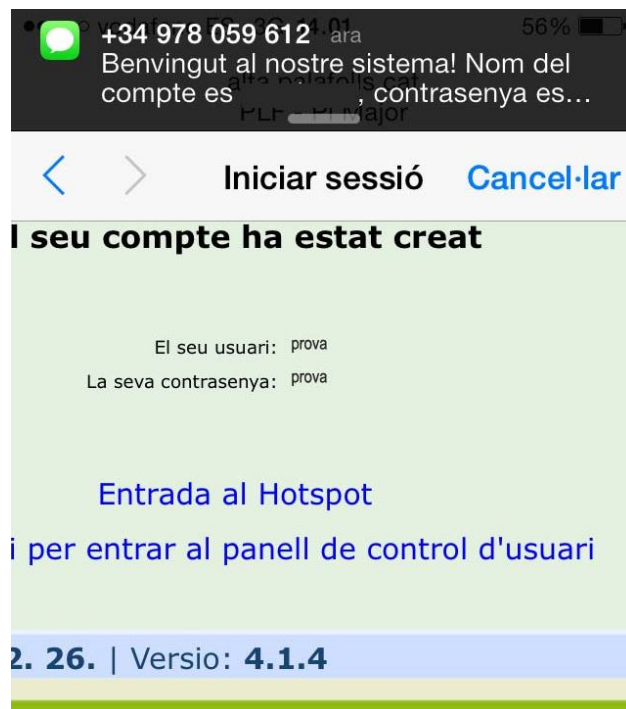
+34 978 059 612 ara
Benvingut al nostre sistema! Nom del compte es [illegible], contrasenya es...

56%

Iniciar sessió Cancel·lar

l seu compte ha estat creat

El seu usuari: prova
La seva contrasenya: prova

Entrada al Hotspot

i per entrar al panell de control d'usuari

2. 26. | Versio: 4.1.4